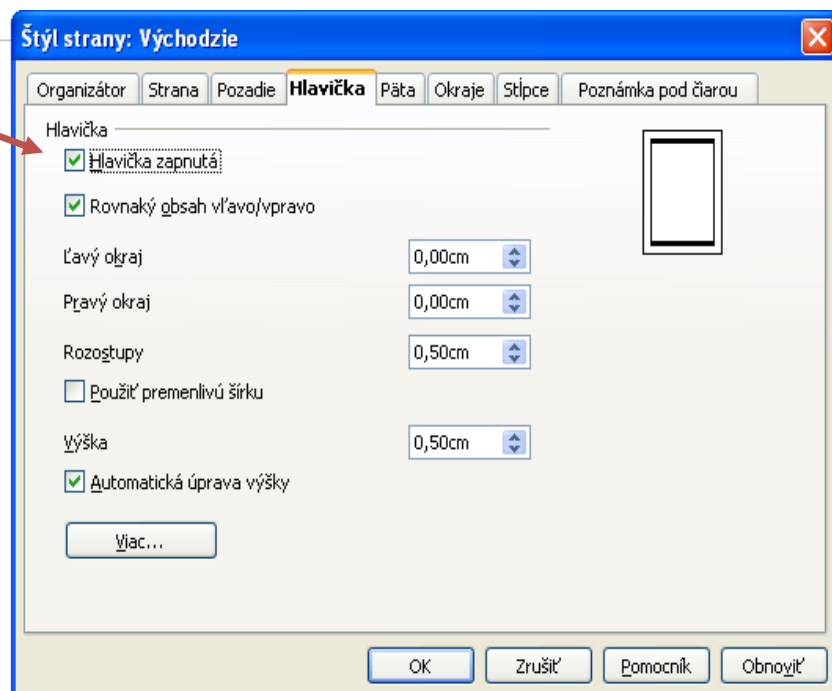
Štýl strany: Východzie

Organizátor | Strana | Pozadie | Hlavička | Päta | Okraje | Stĺpce | Poznámka pod čiarou

Hlavička

Hlavička zapnutá

Rovnaký obsah vľavo/vpravo

Ľavý okraj 0,00cm

Pravý okraj 0,00cm

Rozostupy 0,50cm

Použiť premenlivú šírku

Výška 0,50cm

Automatická úprava výšky

Viac...

OK Zrušiť Pomocník Obnoviť